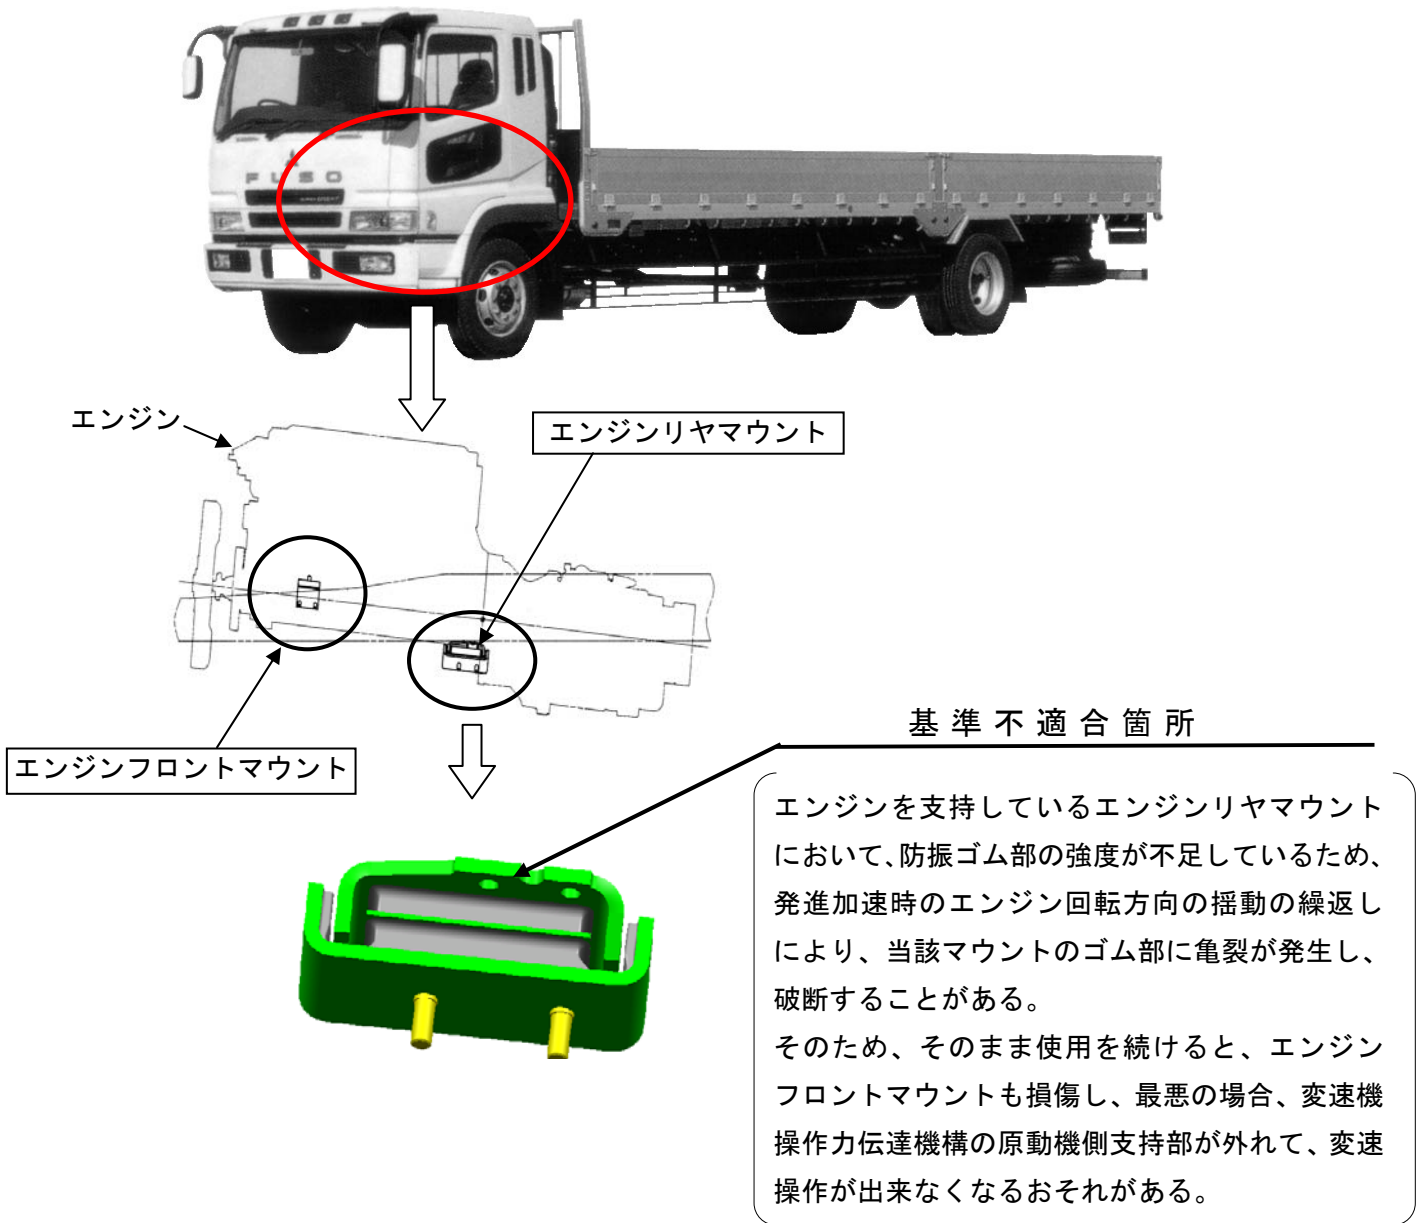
F U S O

エンジン

エンジンリヤマウント

エンジンフロントマウント

基準不適合箇所

エンジンを支持しているエンジンリヤマウントにおいて、防振ゴム部の強度が不足しているため、発進加速時のエンジン回転方向の揺動の繰返しにより、当該マウントのゴム部に亀裂が発生し、破断することがある。
そのため、そのまま使用を続けると、エンジンフロントマウントも損傷し、最悪の場合、変速機操作力伝達機構の原動機側支持部が外れて、変速操作が出来なくなるおそれがある。